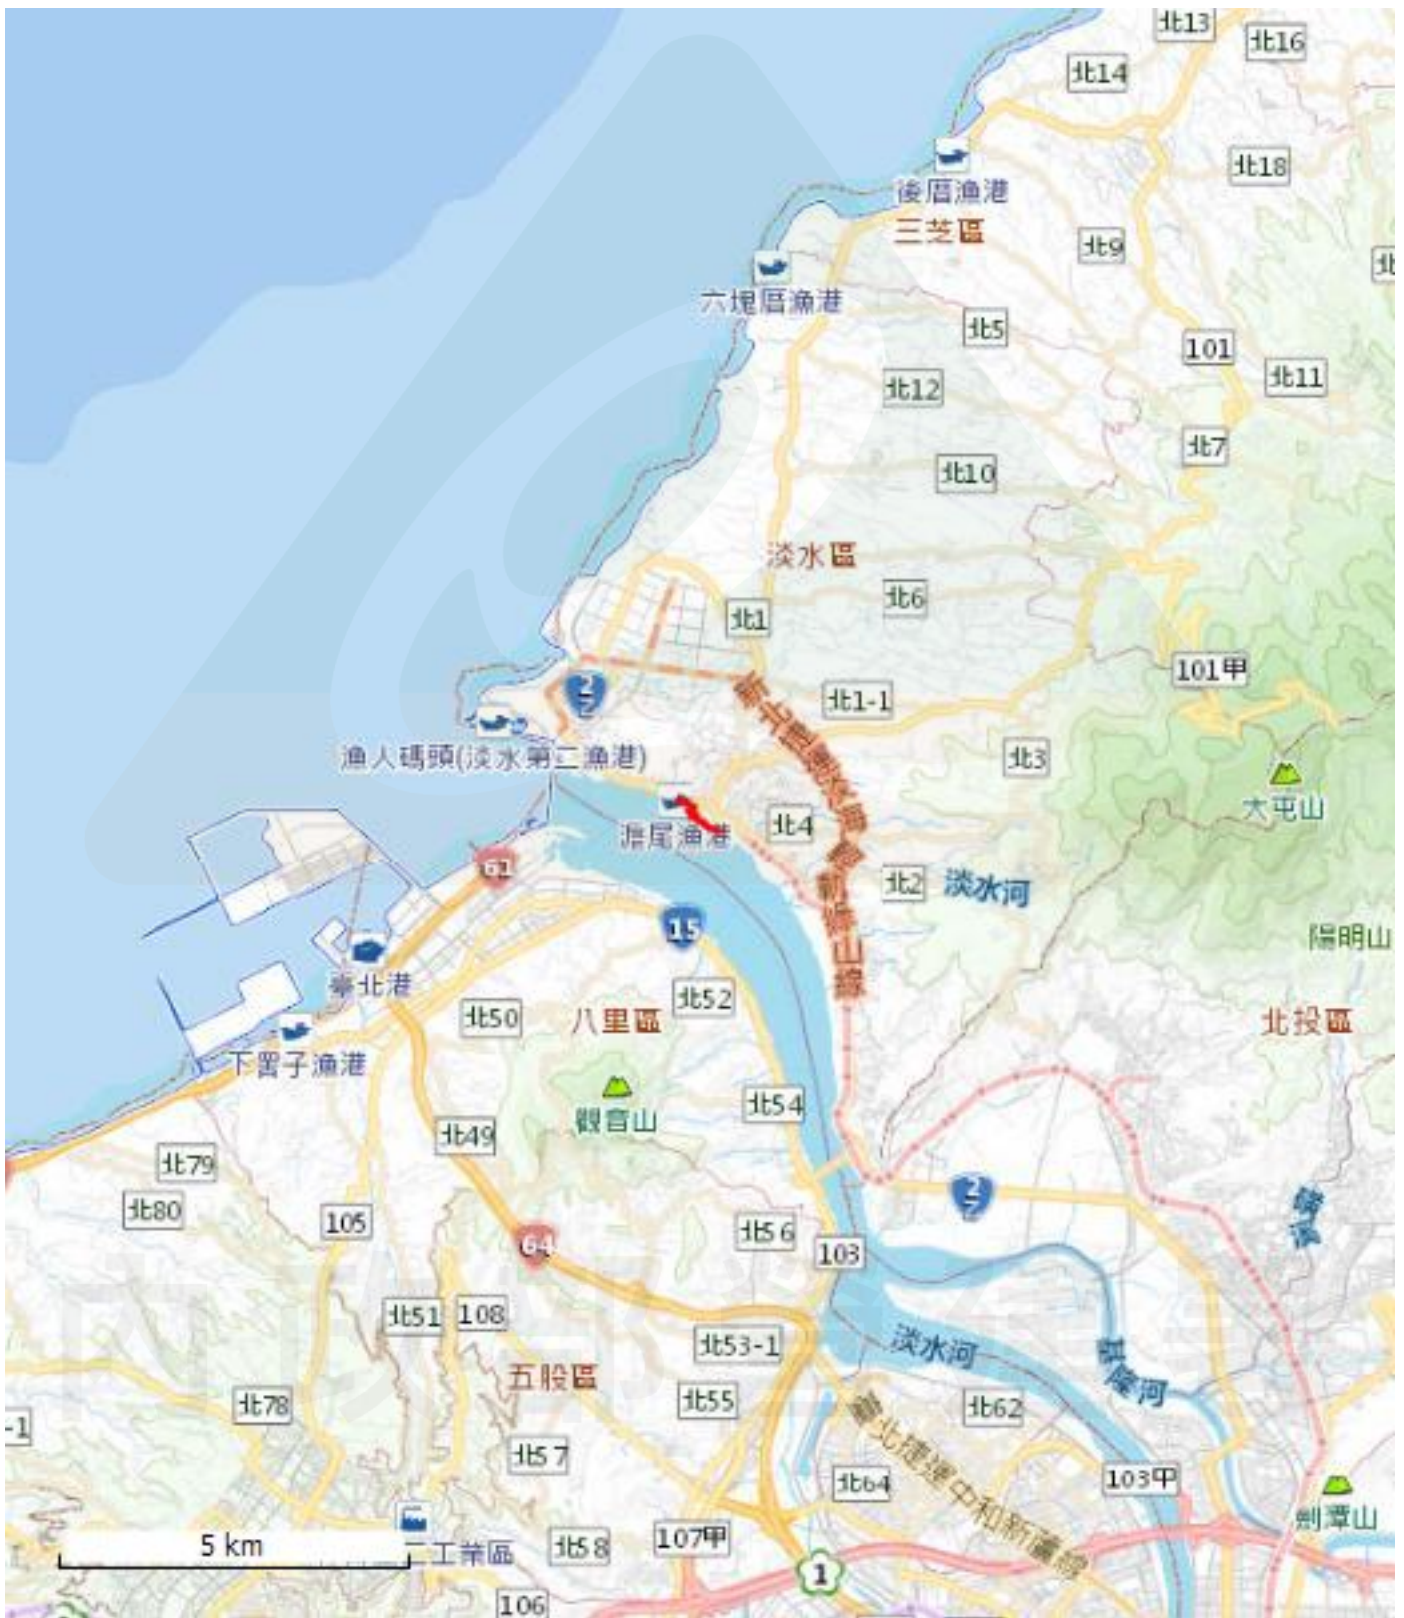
北13
北16
北14
北18
後厝漁港
三芝區
北9
六塊厝漁港
北5
101
北11
北12
北7
北10
淡水區
北6
北1
101甲
2
北1-1
漁人碼頭(淡水第二漁港)
北3
大屯山
淡海輕軌綠山線
滬尾漁港
北4
61
北2
淡水河
陽明山
15
臺北港
北52
北50
八里區
北投區
下罟子漁港
觀音山
北54
北49
北79
北80
2
105
北56
103
64
北51
108
北53-1
淡水河
五股區
基隆河
北78
北55
北62
-1
北57
臺北捷運中和新蘆線
103甲
北64
劍潭山
5 km
工業區
北58
107甲
1
106